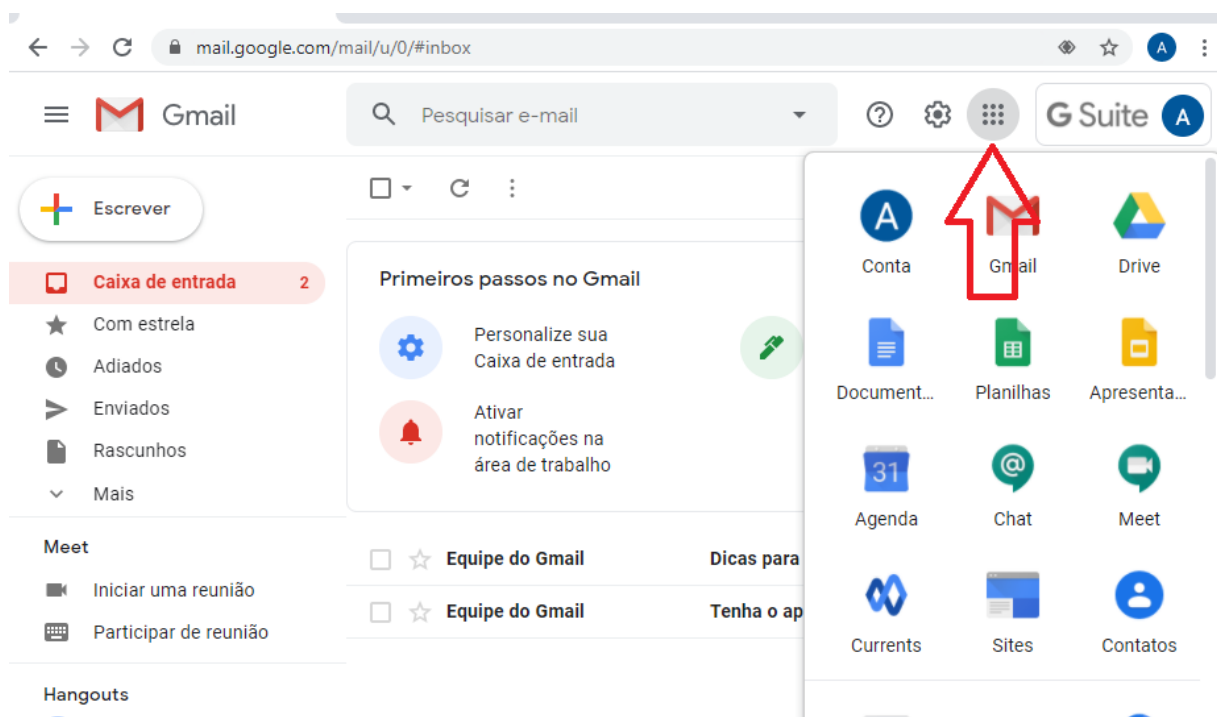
mail.google.com/mail/u/0/#inbox

A

Gmail

Pesquisar e-mail

G Suite A

Escrever

Caixa de entrada 2

Com estrela

Adiados

Enviados

Rascunhos

Mais

Meet

Iniciar uma reunião

Participar de reunião

Hangouts

Primeiros passos no Gmail

Personalize sua Caixa de entrada

Ativar notificações na área de trabalho

Equipe do Gmail Dicas para

Equipe do Gmail Tenha o ap

A
Conta

Gmail

Drive

Document…

Planilhas

Apresenta…

31
Agenda

Chat

Meet

Currents

Sites

Contatos